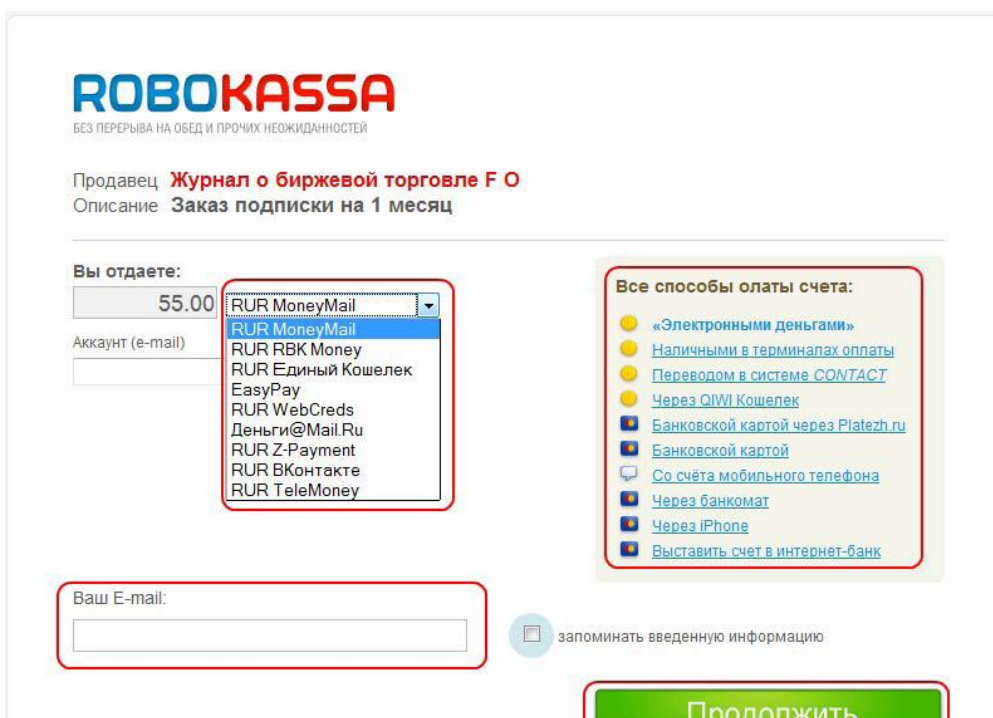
ROBOKASSA
БЕЗ ПЕРЕРЫВА НА ОБЕД И ПРОЧИХ НЕОЖИДАННОСТЕЙ

Продавец Журнал о биржевой торговле F O
Описание Заказ подписки на 1 месяц

Вы отдаете:
55.00 RUR MoneyMail
Аккаунт (e-mail)

RUR MoneyMail
RUR RBK Money
RUR Единый Кошелек
EasyPay
RUR WebCreds
Деньги@Mail.Ru
RUR Z-Payment
RUR ВКонтакте
RUR TeleMoney

Все способы олаты счета:
«Электронными деньгами»
Наличными в терминалах оплаты
Переводом в системе CONTACT
Через QIWI Кошелек
Банковской картой через Platezh.ru
Банковской картой
Со счёта мобильного телефона
Через банкомат
Через iPhone
Выставить счет в интернет-банк

Ваш E-mail:

запоминать введенную информацию

Продолжить